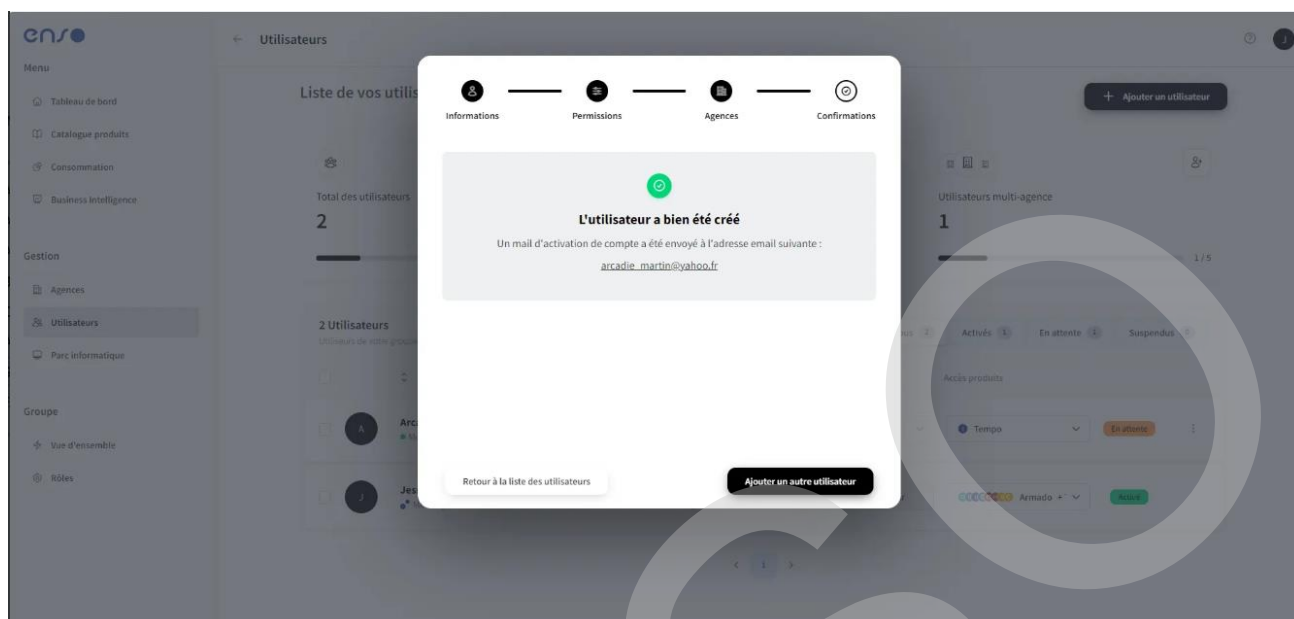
enso

Menu

Tableau de bord

Catalogue produits

Consommation

Business Intelligence

Gestion

Agences

Utilisateurs

Parc informatique

Groupe

Vue d'ensemble

Rôles

← Utilisateurs

Liste de vos utilis

+ Ajouter un utilisateur

Total des utilisateurs

2

Utilisateurs multi-agence

1

1/5

2 Utilisateurs

Activés 1

En attente 1

Suspendus

Accès produits

Arc

Tempo

En attente

Jes

Armado

Activé

Informations

Permissions

Agences

Confirmations

L'utilisateur a bien été créé

Un mail d'activation de compte a été envoyé à l'adresse email suivante :

arcadie_martin@yahoo.fr

Retour à la liste des utilisateurs

Ajouter un autre utilisateur

1